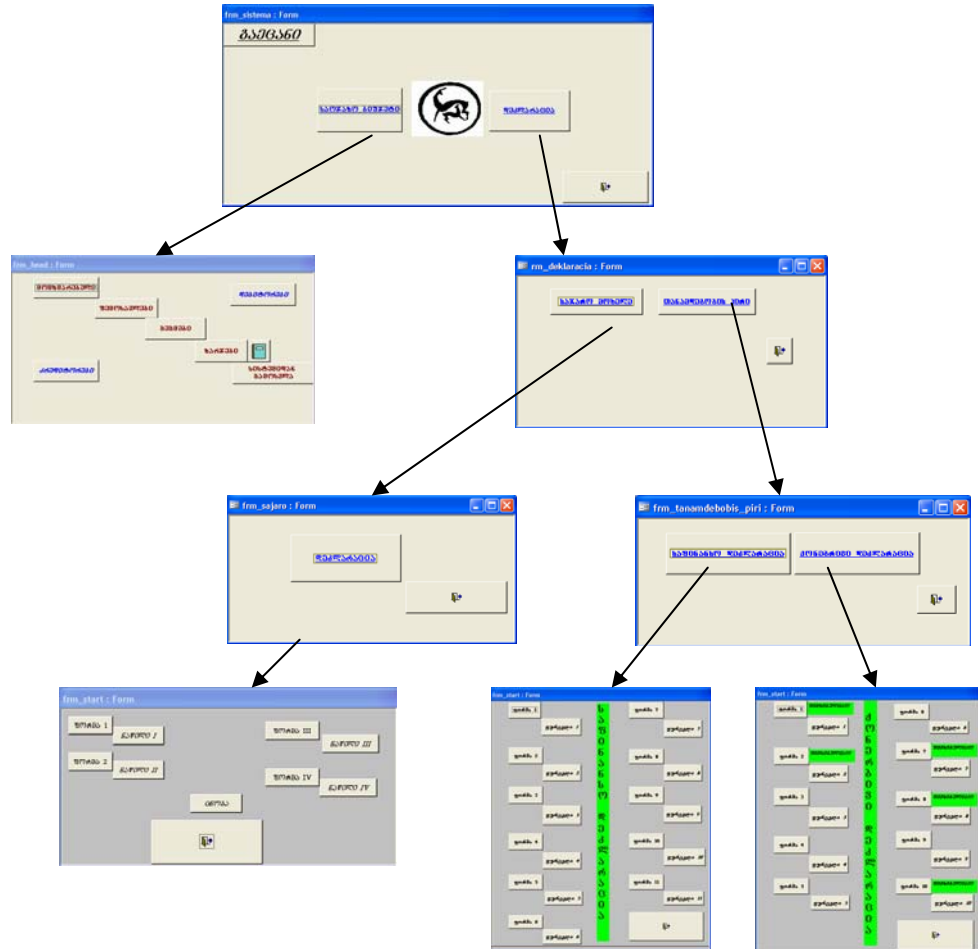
frm_sistema : Form

frm_head : Form

rm_deklaracia : Form

frm_sajaro : Form

frm_tanamdebobis_piri : Form

frm_start : Form

ნაწილი 1
ნაწილი I
ნაწილი 2
ნაწილი II
ნაწილი III
ნაწილი III
ნაწილი IV
ნაწილი IV

frm_start : Form

frm_start : Form